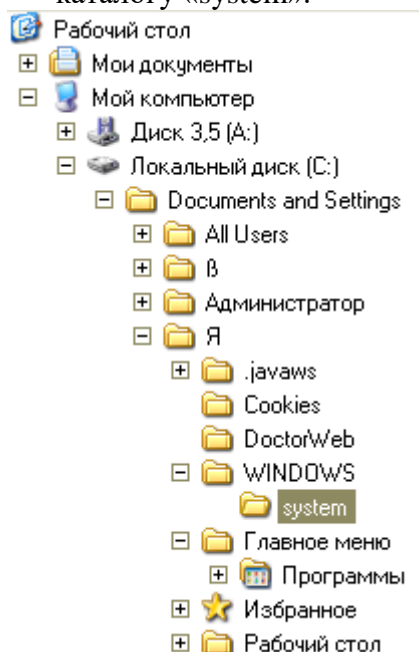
каталогу «system».

Рабочий стол
Мои документы
Мой компьютер
Диск 3,5 (A:)
Локальный диск (C:)
Documents and Settings
All Users
ß
Администратор
Я
.javaws
Cookies
DoctorWeb
WINDOWS
system
Главное меню
Программы
Избранное
Рабочий стол